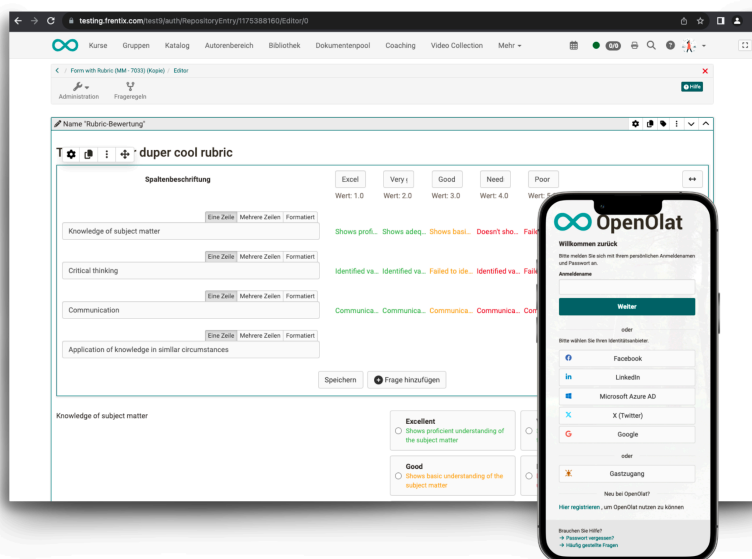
testing.frentix.com/test9/auth/RepositoryEntry/1175388160/Editor/0

Kurse Gruppen Katalog Autorenbereich Bibliothek Dokumentenpool Coaching Video Collection Mehr

0/0

Form with Rubric (MM - 7033) (Kopie) / Editor

Administration Frageregeln

Hilfe

Name "Rubric-Bewertung"

T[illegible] duper cool rubric

Spaltenbeschriftung

| | Excel | Very | Good | Need | Poor |
|---|---|---|---|---|---|
| | Wert: 1.0 | Wert: 2.0 | Wert: 3.0 | Wert: 4.0 | Wert: 5.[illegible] |
| Knowledge of subject matter | Shows profi... | Shows adeq... | Shows basi... | Doesn't sho... | Faik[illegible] |
| Critical thinking | Identified va... | Identified va... | Failed to ide... | Identified va... | Faik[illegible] |
| Communication | Communica... | Communica... | Communica... | Communica... | Com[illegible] |
| Application of knowledge in similar circumstances | | | | | |

Eine Zeile Mehrere Zeilen Formatiert

Speichern Frage hinzufügen

Knowledge of subject matter

Excellent
Shows proficient understanding of the subject matter

Good
Shows basic understanding of the subject matter

OpenOlat

Willkommen zurück

Bitte melden Sie sich mit Ihrem persönlichen Anmeldenamen und Passwort an.

Anmeldename

Weiter

oder

Bitte wählen Sie Ihren Identitätsanbieter:

Facebook

LinkedIn

Microsoft Azure AD

X (Twitter)

Google

oder

Gastzugang

Neu bei OpenOlat?

Hier registrieren , um OpenOlat nutzen zu können

Brauchen Sie Hilfe?
→ Passwort vergessen?
→ Häufig gestellte Fragen